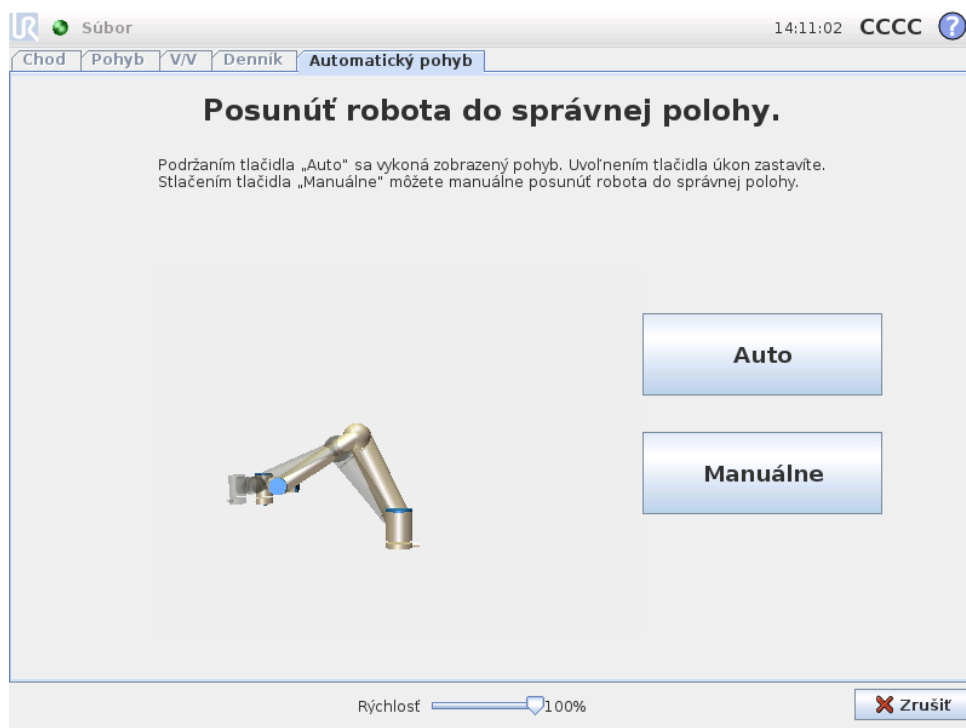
Súbor

14:11:02 CCCC

Chod Pohyb V/V Denník Automatický pohyb

Posunúť robota do správnej polohy.

Podržaním tlačidla „Auto" sa vykoná zobrazený pohyb. Uvoľnením tlačidla úkon zastavíte. Stlačením tlačidla „Manuálne" môžete manuálne posunúť robota do správnej polohy.

Auto

Manuálne

Rýchlosť 100%

Zrušiť